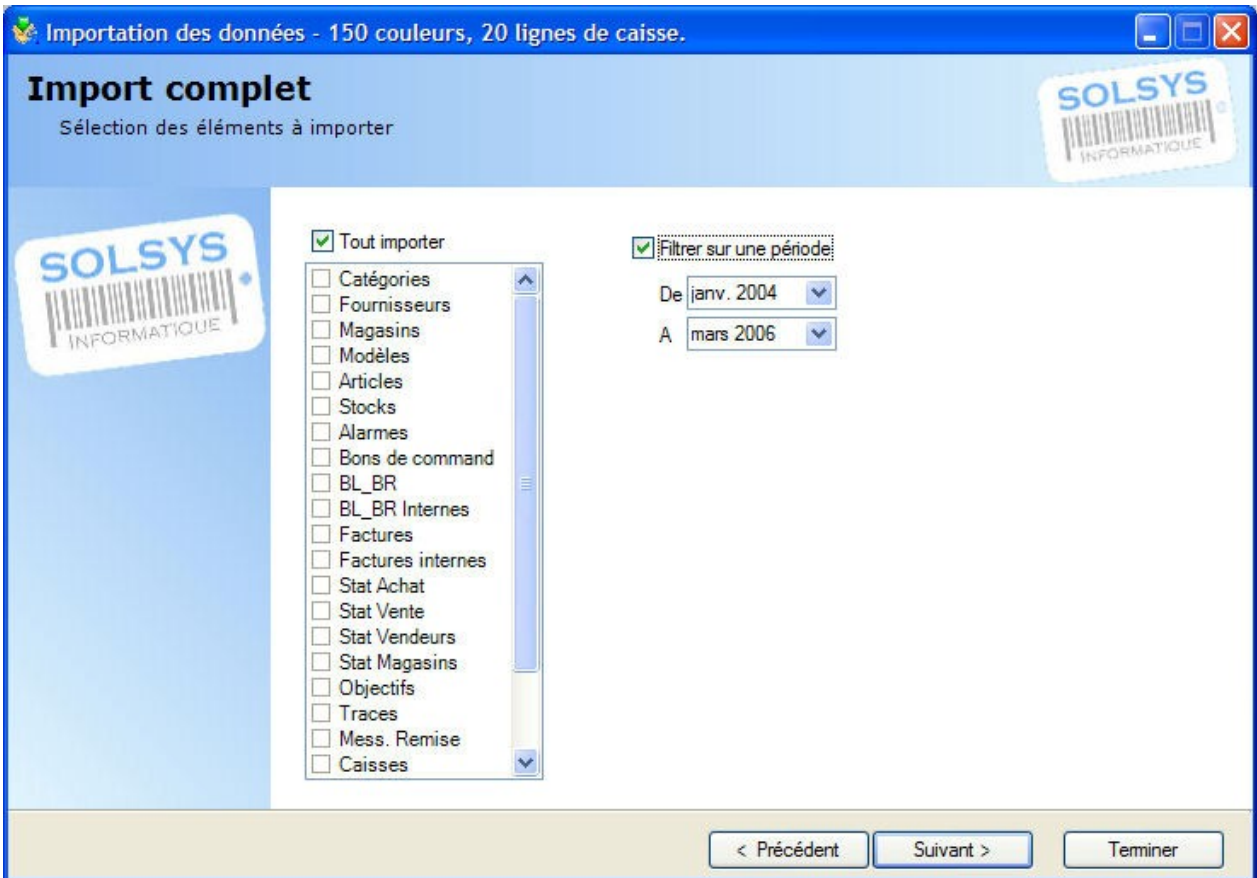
Importation des données - 150 couleurs, 20 lignes de caisse.

Import complet
Sélection des éléments à importer

SOLSYS
INFORMATIQUE

SOLSYS
INFORMATIQUE

Tout importer

Catégories
Fournisseurs
Magasins
Modèles
Articles
Stocks
Alarmes
Bons de command
BL_BR
BL_BR Internes
Factures
Factures internes
Stat Achat
Stat Vente
Stat Vendeurs
Stat Magasins
Objectifs
Traces
Mess. Remise
Caisses

Filtrer sur une période
De janv. 2004
A mars 2006

< Précédent
Suivant >
Terminer